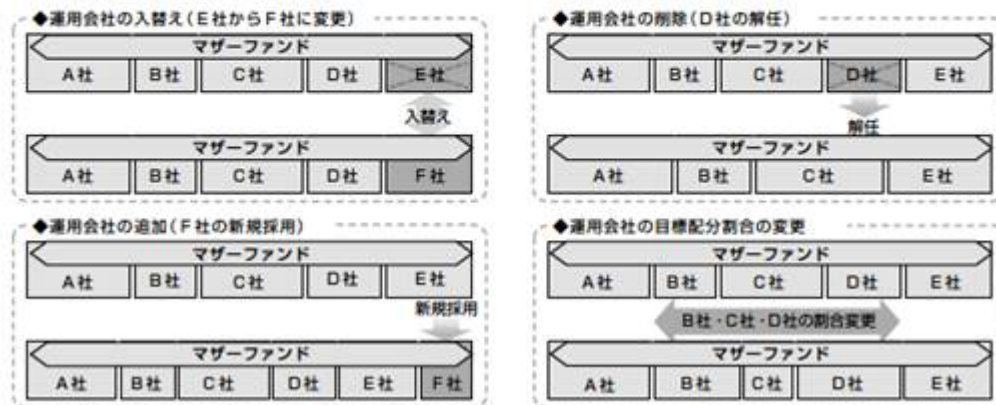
◆運用会社の入替え（E社からF社に変更）

マザーファンド

A社 B社 C社 D社 E社

入替え

マザーファンド

A社 B社 C社 D社 F社

◆運用会社の削除（D社の解任）

マザーファンド

A社 B社 C社 D社 E社

解任

マザーファンド

A社 B社 C社 E社

◆運用会社の追加（F社の新規採用）

マザーファンド

A社 B社 C社 D社 E社

新規採用

マザーファンド

A社 B社 C社 D社 E社 F社

◆運用会社の目標配分割合の変更

マザーファンド

A社 B社 C社 D社 E社

B社・C社・D社の割合変更

マザーファンド

A社 B社 C社 D社 E社